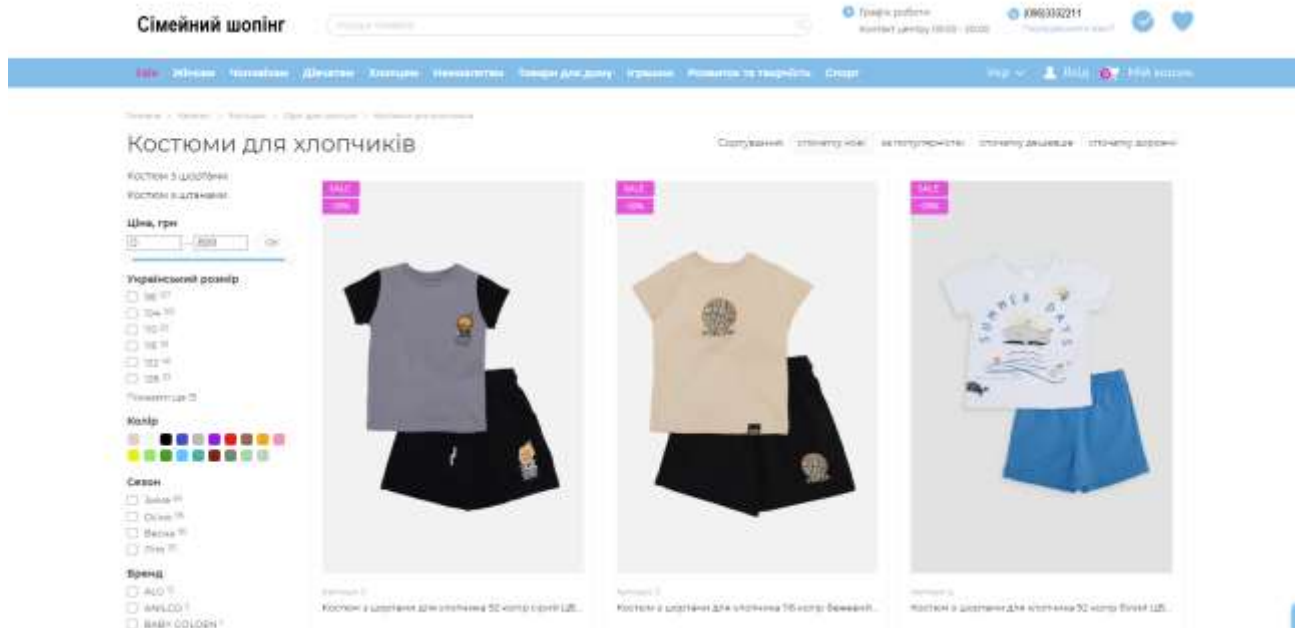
Сімейний шопінг

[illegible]

Графік роботи
Контакт центру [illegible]

(098)3332211
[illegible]

Sale Жінкам Чоловікам Дівчатам Хлопцям Немовлятам Товари для дому Іграшки Розвиток та творчість Спорт

Укр Вхід Мій кошик

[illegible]

Костюми для хлопчиків

Сортування: спочатку нові за популярністю спочатку дешевше спочатку дорожче

Костюм з шортами
Костюм зі штанами

Ціна, грн
0 — 600 Ок

Український розмір
98
104
110
116
122
128
Показати ще

Колір

Сезон
Зима
Осінь
Весна
Літо

Бренд
ALO
ANILCO
BABY GOLDEN

SALE
-10%

SALE
-10%

SALE
-10%

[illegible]
Костюм з шортами для хлопчика 92 колір сірий ЦБ...

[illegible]
Костюм з шортами для хлопчика 116 колір бежевий...

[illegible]
Костюм з шортами для хлопчика 92 колір білий ЦБ...